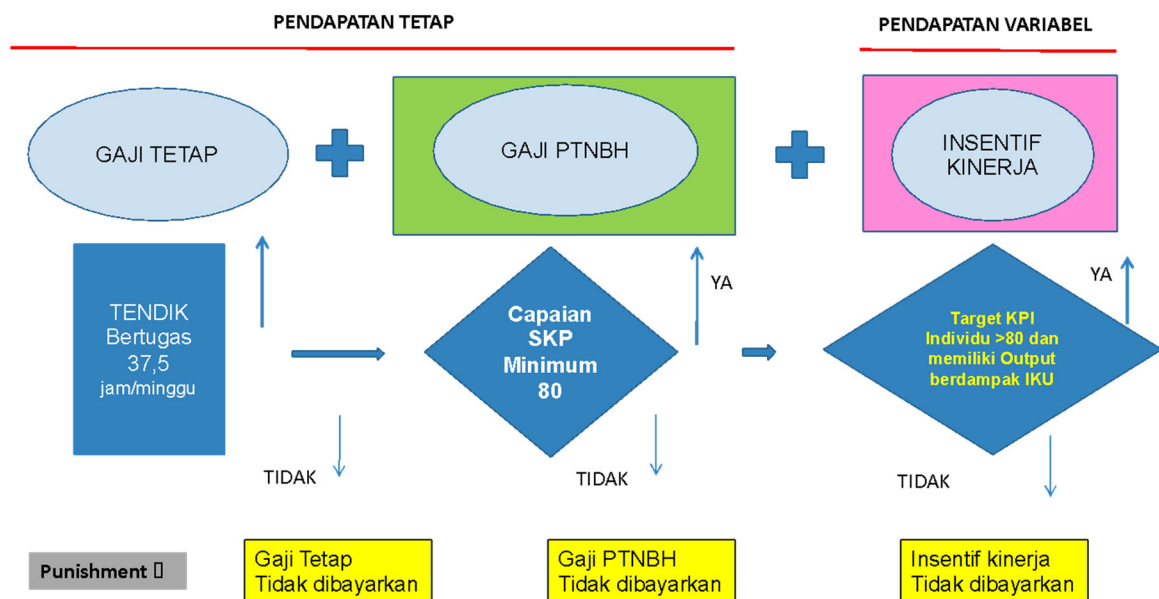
PENDAPATAN TETAP

PENDAPATAN VARIABEL

GAJI TETAP

GAJI PTNBH

INSENTIF KINERJA

TENDIK Bertugas 37,5 jam/minggu

YA

Capaian SKP Minimum 80

YA

Target KPI Individu >80 dan memiliki Output berdampak IKU

TIDAK

TIDAK

TIDAK

Punishment ▯

Gaji Tetap Tidak dibayarkan

Gaji PTNBH Tidak dibayarkan

Insentif kinerja Tidak dibayarkan